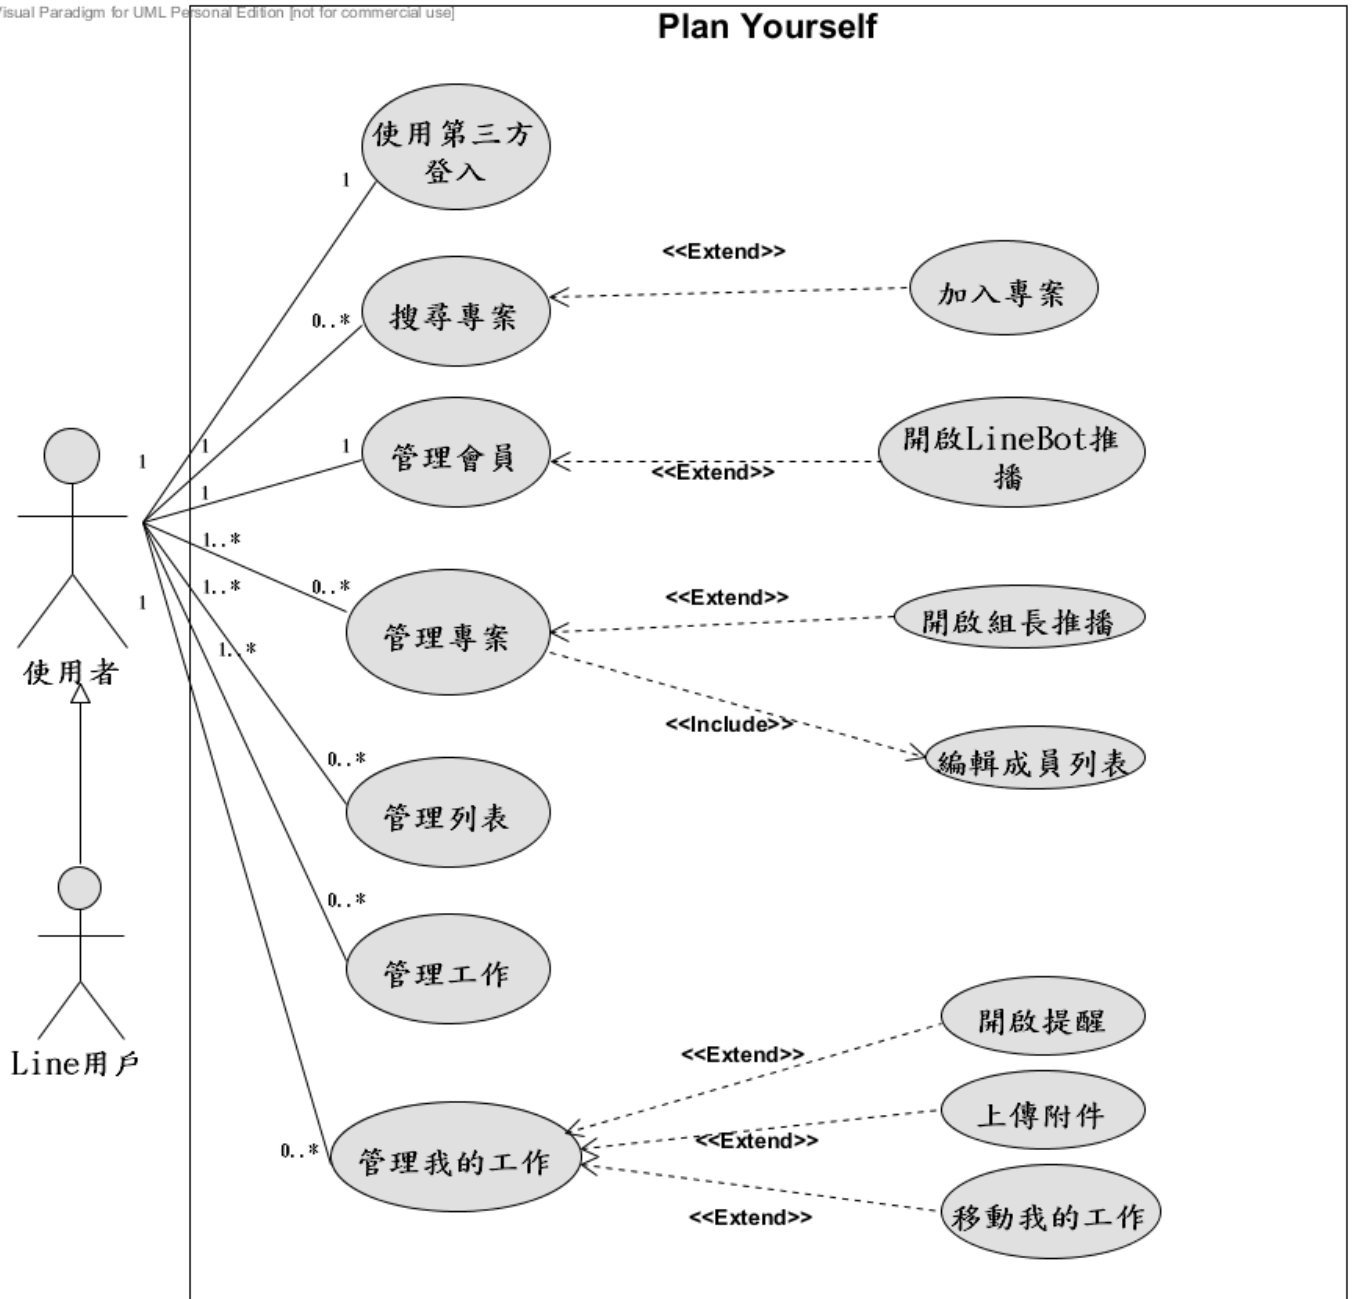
Visual Paradigm for UML Personal Edition [not for commercial use]

Plan Yourself

使用第三方登入

1

<<Extend>>

搜尋專案

0..*

加入專案

1

1

管理會員

1

開啟LineBot推播

<<Extend>>

1

1..*

1..*

0..*

<<Extend>>

管理專案

開啟組長推播

1

1..*

使用者

<<Include>>

編輯成員列表

0..*

管理列表

0..*

管理工作

Line用戶

開啟提醒

<<Extend>>

上傳附件

<<Extend>>

0..*

管理我的工作

<<Extend>>

移動我的工作